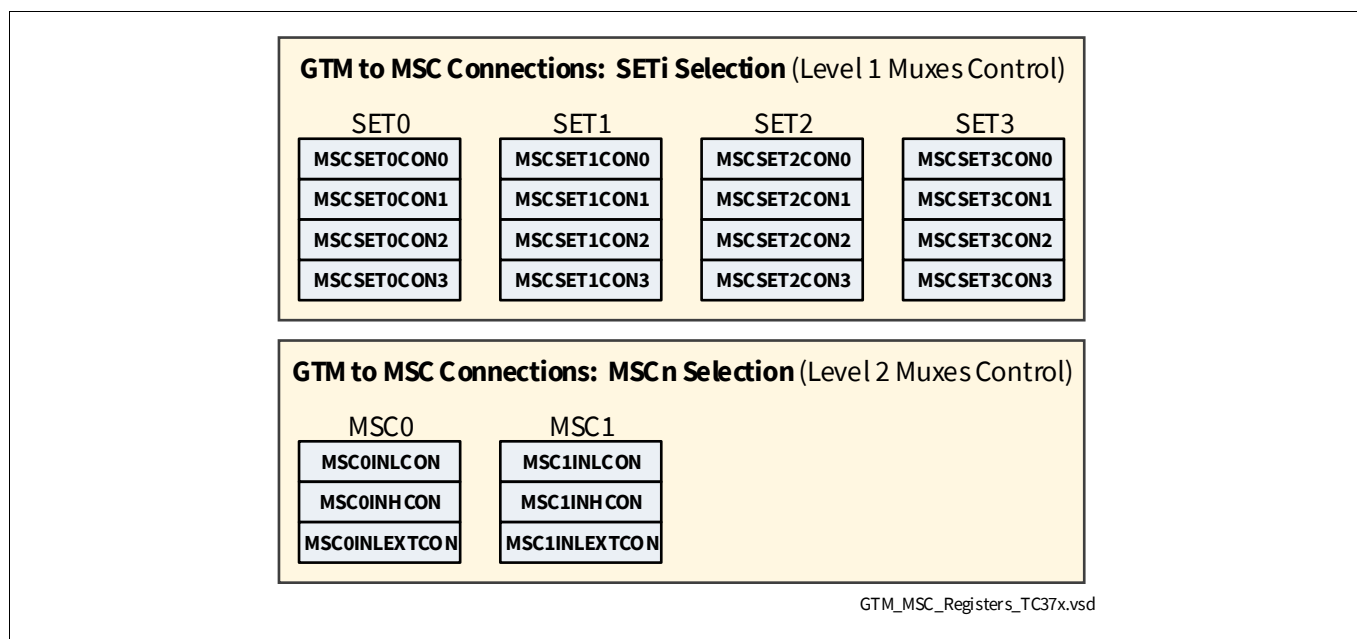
**GTM to MSC Connections: SETi Selection** (Level 1 Muxes Control)

SET0
MSCSET0CON0
MSCSET0CON1
MSCSET0CON2
MSCSET0CON3

SET1
MSCSET1CON0
MSCSET1CON1
MSCSET1CON2
MSCSET1CON3

SET2
MSCSET2CON0
MSCSET2CON1
MSCSET2CON2
MSCSET2CON3

SET3
MSCSET3CON0
MSCSET3CON1
MSCSET3CON2
MSCSET3CON3

**GTM to MSC Connections: MSCn Selection** (Level 2 Muxes Control)

MSC0
MSC0INLCON
MSC0INHCON
MSC0INLEXTCON

MSC1
MSC1INLCON
MSC1INHCON
MSC1INLEXTCON

GTM_MSC_Registers_TC37x.vsd